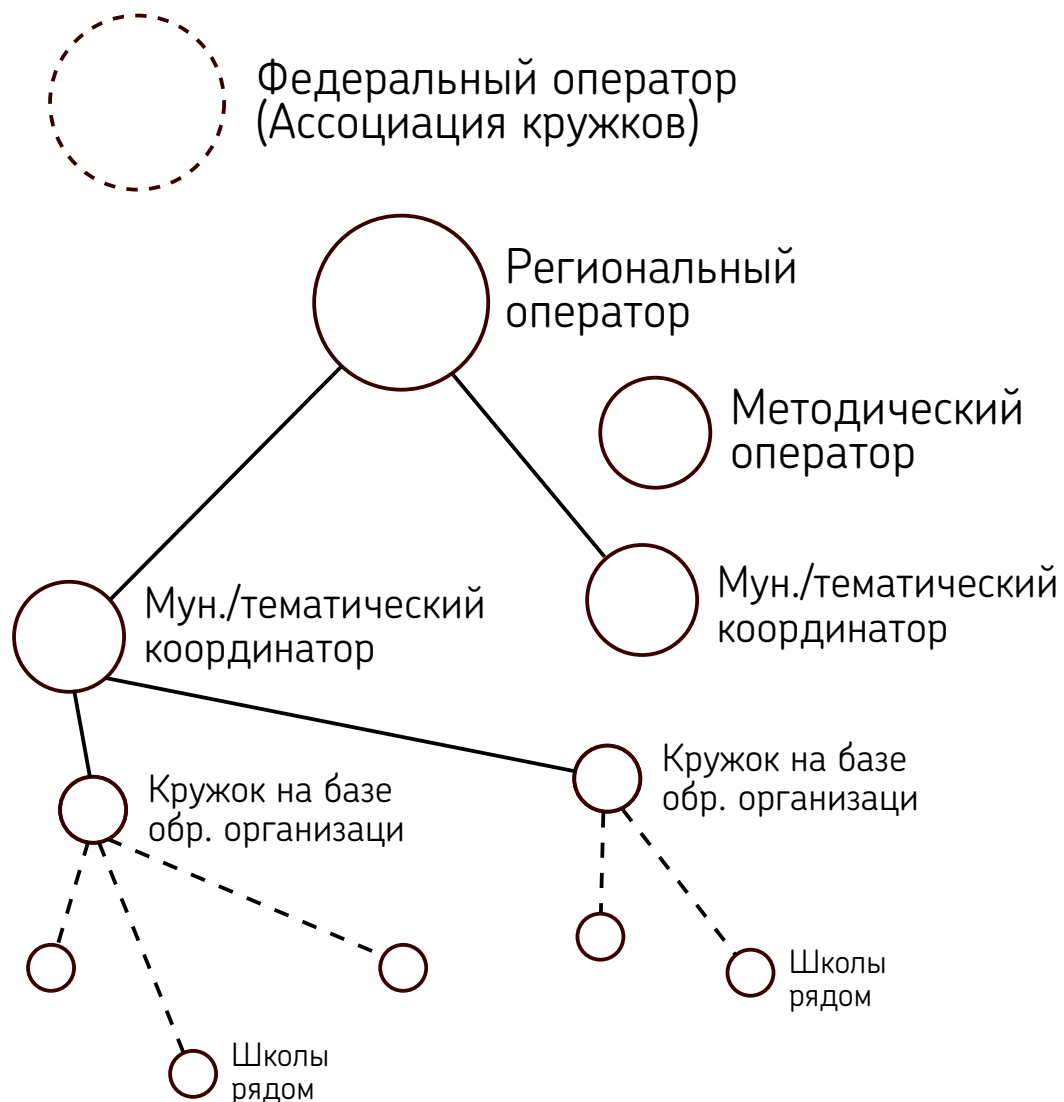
Федеральный оператор
(Ассоциация кружков)

Региональный
оператор

Методический
оператор

Мун./тематический
координатор

Мун./тематический
координатор

Кружок на базе
обр. организаци

Кружок на базе
обр. организаци

Школы
рядом

Школы
рядом